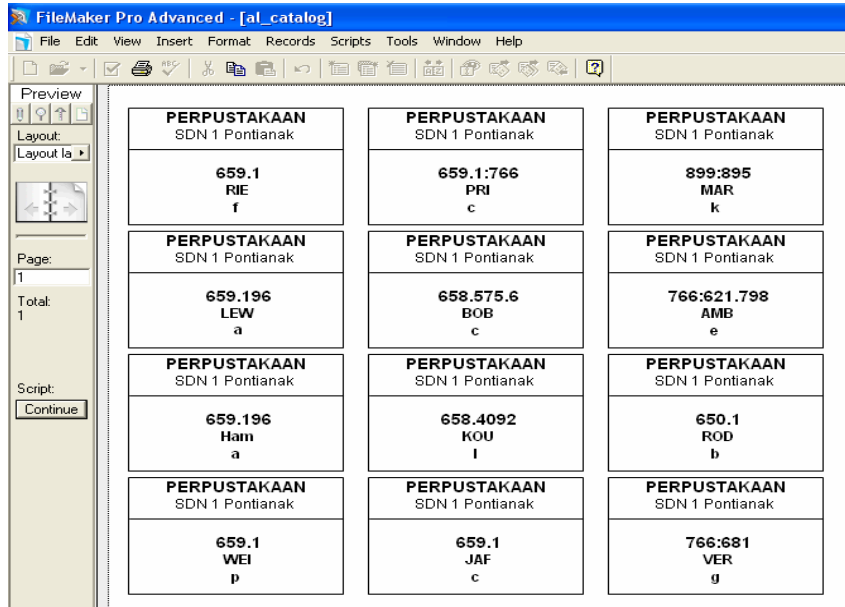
FileMaker Pro Advanced - [al_catalog]

File Edit View Insert Format Records Scripts Tools Window Help

Preview

Layout:
Layout la

Page:
1

Total:
1

Script:
Continue

PERPUSTAKAAN
SDN 1 Pontianak
659.1
RIE
f

PERPUSTAKAAN
SDN 1 Pontianak
659.1:766
PRI
c

PERPUSTAKAAN
SDN 1 Pontianak
899:895
MAR
k

PERPUSTAKAAN
SDN 1 Pontianak
659.196
LEW
a

PERPUSTAKAAN
SDN 1 Pontianak
658.575.6
BOB
c

PERPUSTAKAAN
SDN 1 Pontianak
766:621.798
AMB
e

PERPUSTAKAAN
SDN 1 Pontianak
659.196
Ham
a

PERPUSTAKAAN
SDN 1 Pontianak
658.4092
KOU
I

PERPUSTAKAAN
SDN 1 Pontianak
650.1
ROD
b

PERPUSTAKAAN
SDN 1 Pontianak
659.1
WEI
p

PERPUSTAKAAN
SDN 1 Pontianak
659.1
JAF
c

PERPUSTAKAAN
SDN 1 Pontianak
766:681
VER
g